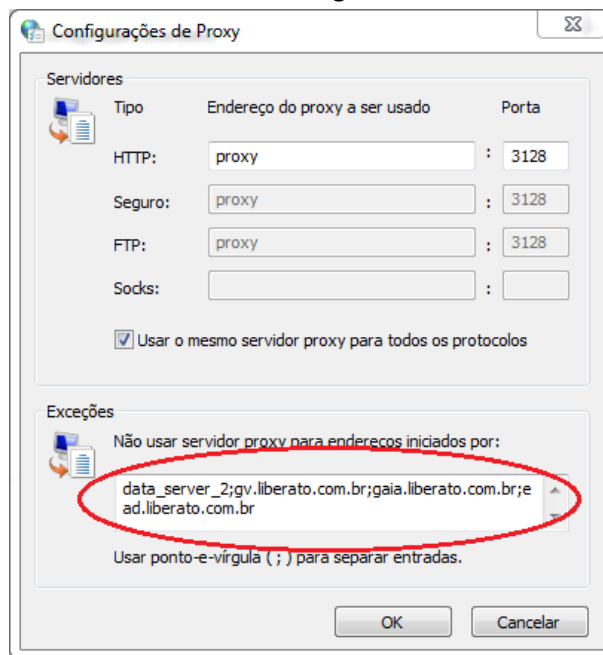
Configurações de Proxy

Servidores

Tipo Endereço do proxy a ser usado Porta

HTTP: proxy : 3128

Seguro: proxy : 3128

FTP: proxy : 3128

Socks: :

Usar o mesmo servidor proxy para todos os protocolos

Exceções

Não usar servidor proxy para endereços iniciados por:

data_server_2;gv.liberato.com.br;gaia.liberato.com.br;ead.liberato.com.br

Usar ponto-e-vírgula ( ; ) para separar entradas.

OK Cancelar